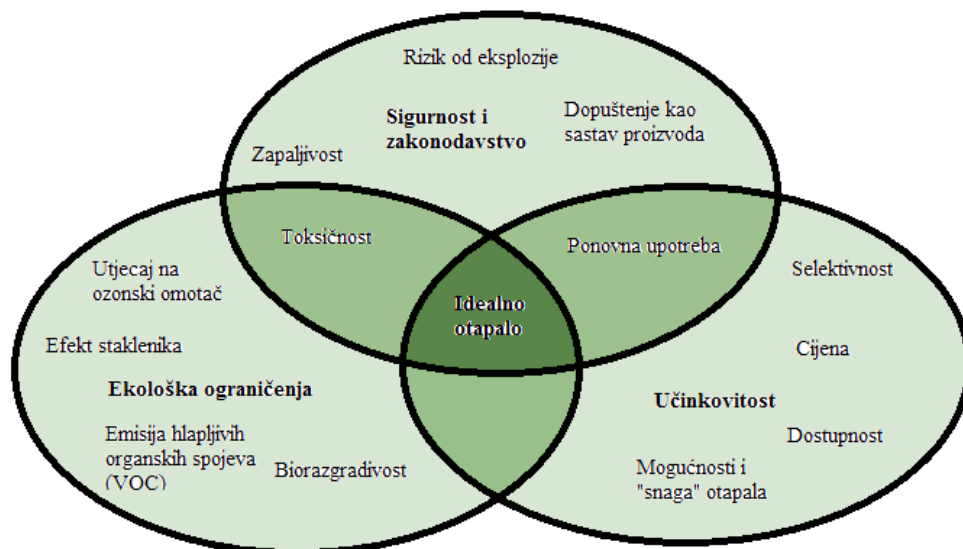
Rizik od eksplozije

Sigurnost i zakonodavstvo

Dopuštenje kao sastav proizvoda

Zapaljivost

Toksičnost

Ponovna upotreba

Utjecaj na ozonski omotač

Selektivnost

Idealno otapalo

Efekt staklenika

Cijena

Ekološka ograničenja

Učinkovitost

Emisija hlapljivih organskih spojeva (VOC)

Biorazgradivost

Dostupnost

Mogućnosti i "snaga" otapala